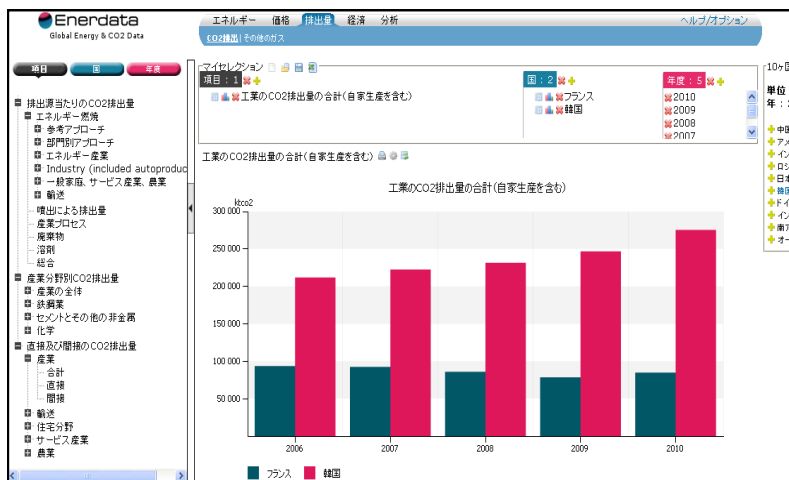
Enerdata
Global Energy & CO2 Data

エネルギー 価格 排出量 経済 分析
ヘルプ/オプション
CO2排出 | その他のガス

項目 国 年度

排出源当たりのCO2排出量
エネルギー燃焼
参考アプローチ
部門別アプローチ
エネルギー産業
Industry (included autoproduc
一般家庭, サービス産業, 農業
輸送
噴出による排出量
産業プロセス
廃棄物
溶剤
総合
産業分野別CO2排出量
産業の全体
鉄鋼業
セメントとその他の非金属
化学
直接及び間接のCO2排出量
産業
合計
直接
間接
輸送
住宅分野
サービス産業
農業

マイセレクション
項目 : 1
工業のCO2排出量の合計(自家生産を含む)
国 : 2
フランス
韓国
年度 : 5
2010
2009
2008
2007

工業のCO2排出量の合計(自家生産を含む)

工業のCO2排出量の合計(自家生産を含む)
ktco2
300 000
250 000
200 000
150 000
100 000
50 000
2006
2007
2008
2009
2010
フランス
韓国

10ヶ国
単位
年 :
中国
アメ
イン
ロシ
日本
韓国
ドイ
イン
南ア
オー